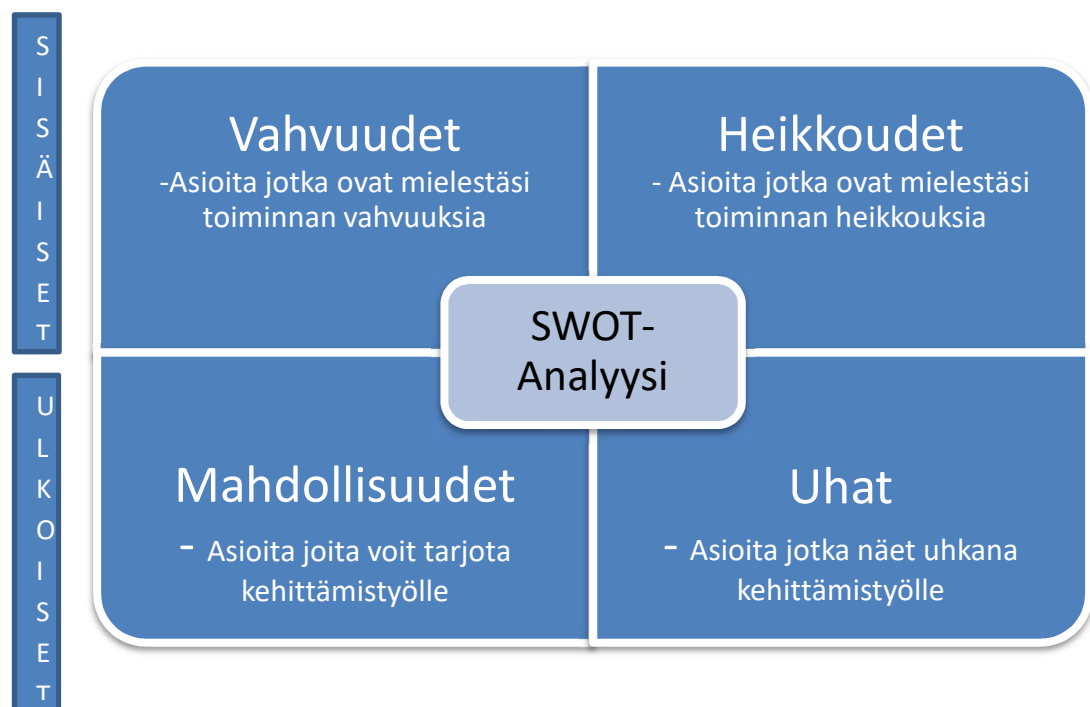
SISÄISET

ULKOISET

Vahvuudet
-Asioita jotka ovat mielestäsi toiminnan vahvuuksia

Heikkoudet
- Asioita jotka ovat mielestäsi toiminnan heikkouksia

SWOT-Analyysi

Mahdollisuudet
- Asioita joita voit tarjota kehittämistyölle

Uhat
- Asioita jotka näet uhkana kehittämistyölle